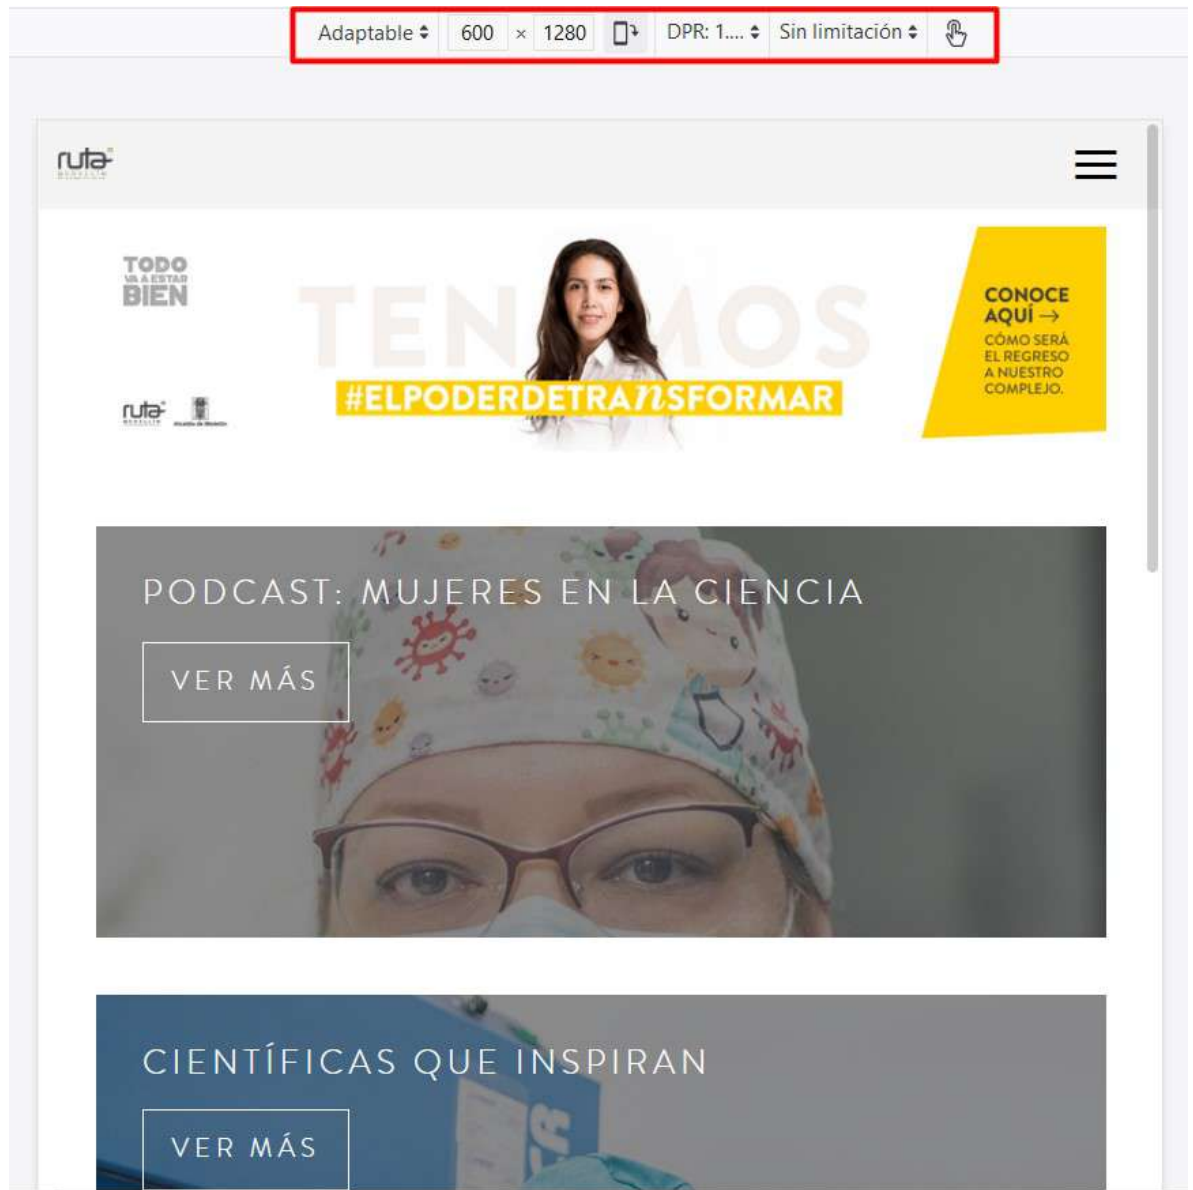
Adaptable ⬍ 600 × 1280 DPR: 1.... ⬍ Sin limitación ⬍

ruta

TODO VA A ESTAR BIEN

ruta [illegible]

TENEMOS

#ELPODERDETRANSFORMAR

CONOCE AQUÍ →
CÓMO SERÁ EL REGRESO A NUESTRO COMPLEJO.

PODCAST: MUJERES EN LA CIENCIA

VER MÁS

CIENTÍFICAS QUE INSPIRAN

VER MÁS